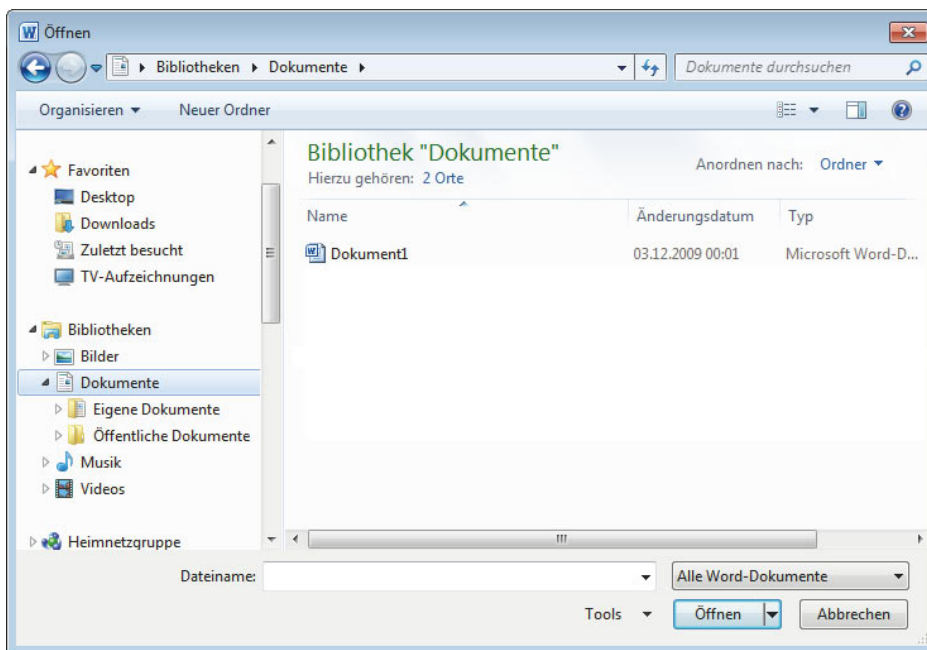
Öffnen

Bibliotheken ▸ Dokumente ▸

Dokumente durchsuchen

Organisieren ▾ Neuer Ordner

Favoriten
Desktop
Downloads
Zuletzt besucht
TV-Aufzeichnungen

Bibliotheken
Bilder
Dokumente
Eigene Dokumente
Öffentliche Dokumente
Musik
Videos

Heimnetzgruppe

Bibliothek "Dokumente"
Hierzu gehören: 2 Orte

Anordnen nach: Ordner ▾

| Name | Änderungsdatum | Typ |
|---|---|---|
| Dokument1 | 03.12.2009 00:01 | Microsoft Word-D... |

Dateiname:

Alle Word-Dokumente

Tools ▾ Öffnen Abbrechen